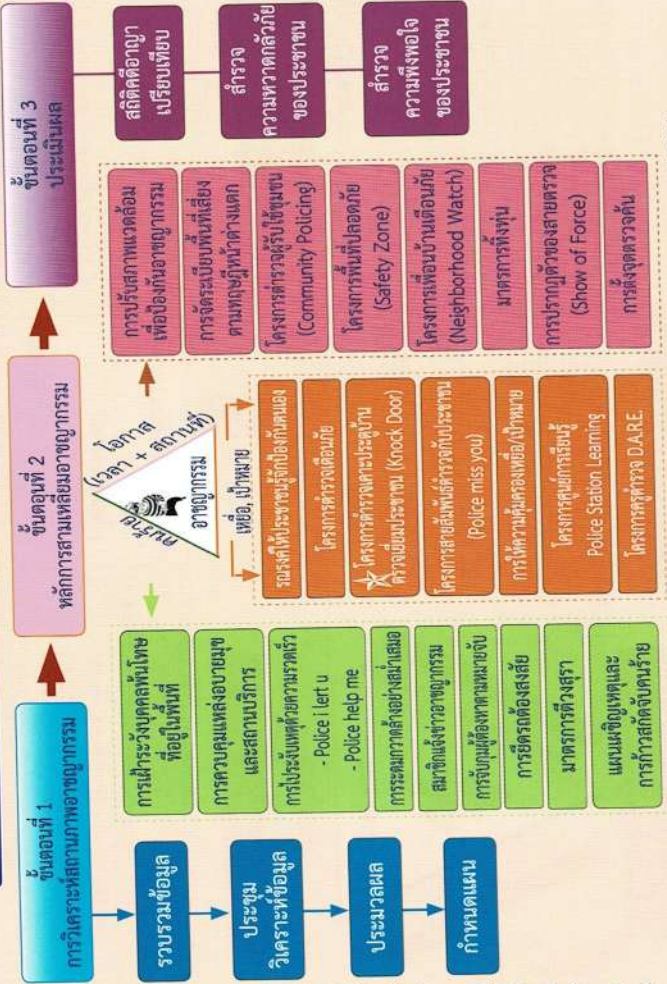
ขั้นตอนที่ 1
การวิเคราะห์สถานภาพอาชญากรรม

รวบรวมข้อมูล

ประชุม
วิเคราะห์ข้อมูล

ประมวลผล

กำหนดแผน

ขั้นตอนที่ 2
หลักการสามเหลี่ยมอาชญากรรม

โอกาส
(เวลา + สถานที่)

คนร้าย

อาชญากรรม

เหยื่อ, เป้าหมาย

การเฝ้าระวังบุคคลพ้นโทษที่อยู่ในพื้นที่

การควบคุมแหล่งอบายมุขและสถานบริการ

การประชาสัมพันธ์ด้วยความรวดเร็ว
- Police l ert u
- Police help me

การระดมกวาดล้างอย่างสม่ำเสมอ

สนับสนุนข่าวอาชญากรรม

การจับกุมผู้ต้องหาตามหมายจับ

การยึดทรัพย์ผู้ต้องสงสัย

มาตรการตั้งจุดตรวจ

แผนเผชิญเหตุและการกำหนดแผนเผชิญคนร้าย

รณรงค์ให้ประชาชนรู้จักป้องกันตนเอง

โครงการตำรวจเตือนภัย

โครงการตำรวจพบประชาชนตำรวจเยี่ยมประชาชน (Knock Door)

โครงการสายสัมพันธ์ตำรวจกับประชาชน (Police miss you)

การให้ความคุ้มครองเหยื่อ/เป้าหมาย

โครงการศูนย์การเรียนรู้ Police Station Learning

โครงการครูตำรวจ D.A.R.E.

การปรับสภาพแวดล้อมเพื่อป้องกันอาชญากรรม

การจัดระเบียบพื้นที่เสี่ยงตามหลักผู้หาค้างแตก

โครงการตำรวจชุมชนสัมพันธ์ (Community Policing)

โครงการพื้นที่ปลอดภัย (Safety Zone)

โครงการเพื่อนบ้านเตือนภัย (Neighborhood Watch)

มาตรการทิ้งทุ่น

การปรากฏตัวของสายตรวจ (Show of Force)

การตั้งจุดตรวจค้น

ขั้นตอนที่ 3
ประเมินผล

สถิติคดีอาญาเปรียบเทียบ

สำรวจความหวาดกลัวภัยของประชาชน

สำรวจความพึงพอใจของประชาชน